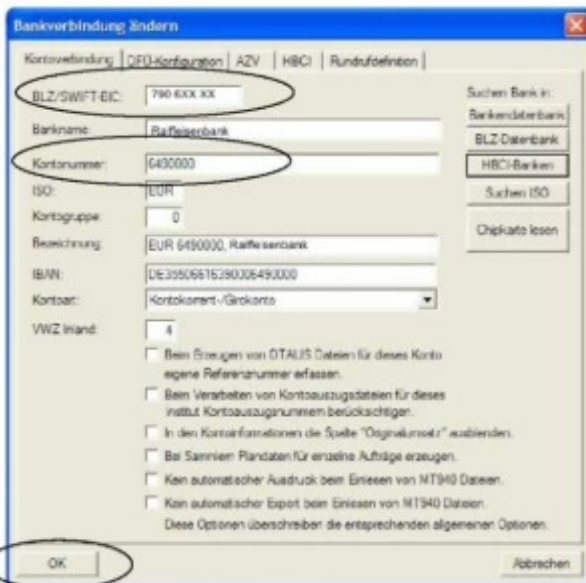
Bankverbindung ändern

Kontoverbindung | DFÜ-Konfiguration | AZV | HBCI | Rundrufdefinition

BLZ/SWIFT-BIC: 790 6XX XX

Bankname: Raiffeisenbank

Kontonummer: 6490000

ISO: EUR

Kontogruppe: 0

Bezeichnung: EUR 6490000, Raiffeisenbank

IBAN: DE35506616390006490000

Kontoart: Kontokorrent-/Girokonto

VWZ Inland: 4

Beim Erzeugen von DTAUS Dateien für dieses Konto eigene Referenznummer erfassen.

Beim Verarbeiten von Kontoauszugsdateien für dieses Institut Kontoauszugsnummern berücksichtigen.

In den Kontoinformationen die Spalte "Originalumsatz" ausblenden.

Bei Sammlern Plandaten für einzelne Aufträge erzeugen.

Kein automatischer Ausdruck beim Einlesen von MT940 Dateien.

Kein automatischer Export beim Einlesen von MT940 Dateien.

Diese Optionen überschreiben die entsprechenden allgemeinen Optionen.

Suchen Bank in:

Bankendatenbank

BLZ-Datenbank

HBCI-Banken

Suchen ISO

Chipkarte lesen

OK

Abbrechen